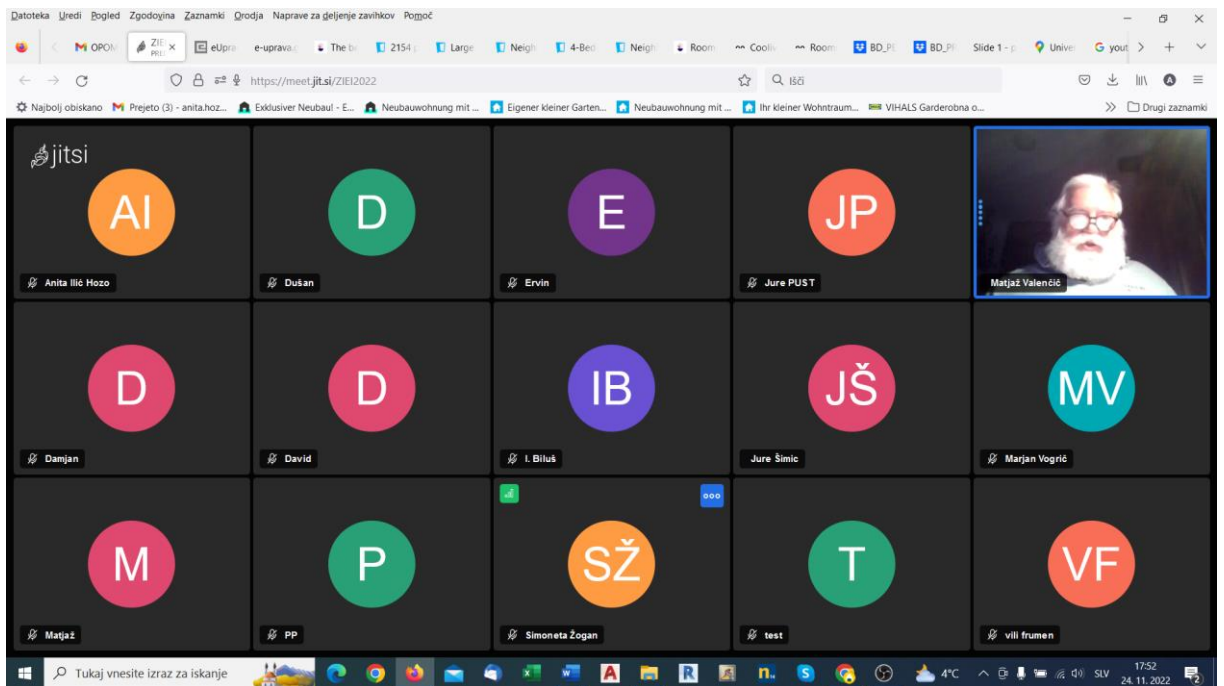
Datoteka Uredi Pogled Zgodovina Zaznamki Orodja Naprave za deljenje zavihkov Pomoč

OPON ZIEI PRE eUpra e-uprava The b 2154 Large Neigh 4-Bed Neigh Room Cooli Room BD_P BD_P Slide 1 - Unive yout

https://meet.jit.si/ZIEI2022

Išči

Najbolj obiskano Prejeto (3) - anita.hoz... Exklusiver Neubau! - E... Neubauwohnung mit ... Eigener kleiner Garten... Neubauwohnung mit ... Ihr kleiner Wohntraum... VIHALS Garderobna o... Drugi zaznamki

jitsi

AI
Anita Ilić Hozo

D
Dušan

E
Ervin

JP
Jure PUST

Matjaž Valenčič

D
Damjan

D
David

IB
I. Biluš

JŠ
Jure Šimic

MV
Marjan Vogrič

M
Matjaž

P
PP

SŽ
Simoneta Žogan

T
test

VF
vili frumen

Tukaj vnesite izraz za iskanje

4°C SLV 17:52 24. 11. 2022